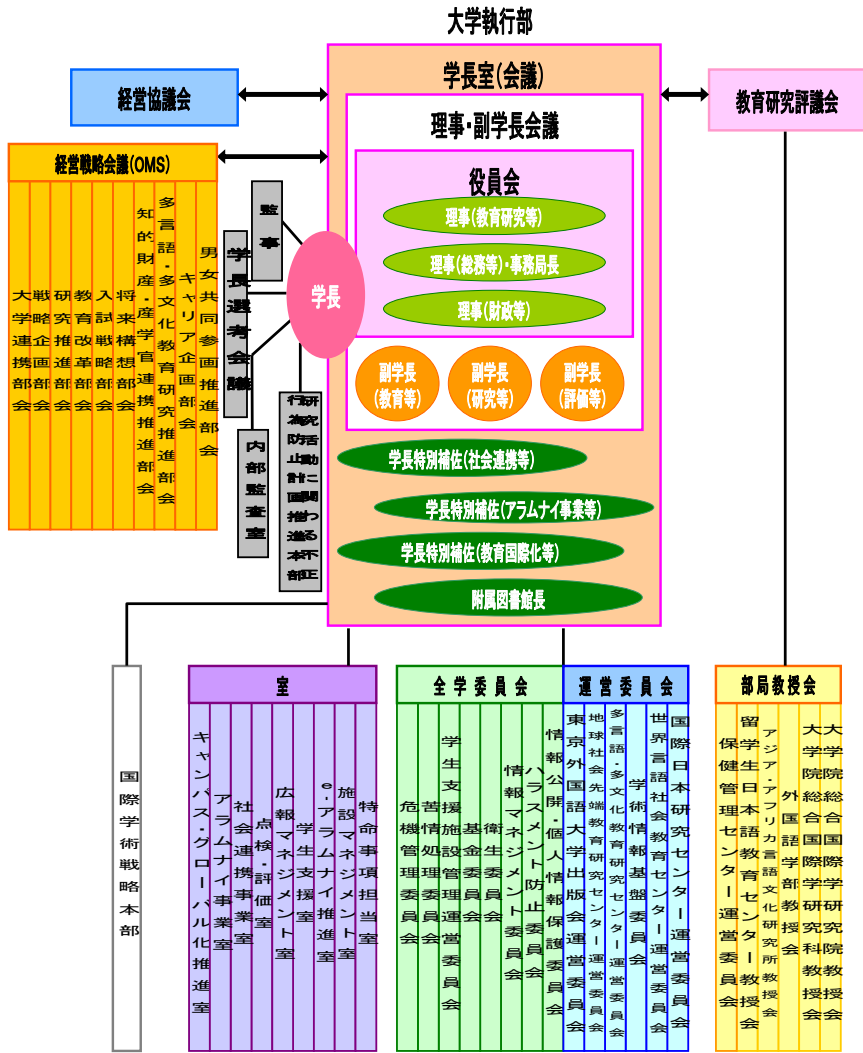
大学執行部

学長室(会議)

経営協議会

教育研究評議会

理事・副学長会議

経営戦略会議(OMS)

役員会

理事(教育研究等)

理事(総務等)・事務局長

理事(財政等)

監事

学長選考会議

学長

副学長(教育等)

副学長(研究等)

副学長(評価等)

大学連携部会

戦略企画部会

研究推進部会

教育改革部会

入試戦略部会

将来構想部会

知的財産・産学官連携推進部会

多言語・多文化教育研究推進部会

キャリア企画部会

男女共同参画推進部会

内部監査室

研究活動に関わる行動規範等の不正防止計画推進室

学長特別補佐(社会連携等)

学長特別補佐(アラムナイ事業等)

学長特別補佐(教育国際化等)

附属図書館長

国際学術戦略本部

室

キャンパス・グローバル化推進室

アラムナイ事業室

社会連携事業室

点検・評価室

広報マネジメント室

学生支援室

e-アラムナイ推進室

施設マネジメント室

特命事項担当室

全学委員会

危機管理委員会

苦情処理委員会

学生支援施設管理運営委員会

基金委員会

衛生委員会

情報マネジメント委員会

ハラスメント防止委員会

情報公開・個人情報保護委員会

運営委員会

東京外国語大学出版会運営委員会

地球社会先端教育研究センター運営委員会

多言語・多文化教育研究センター運営委員会

学術情報基盤委員会

世界言語社会教育センター運営委員会

国際日本研究センター運営委員会

部局教授会

保健管理センター運営委員会

留学生日本語教育センター教授会

アジア・アフリカ言語文化研究所教授会

外国語学部教授会

大学院総合国際学研究科教授会

大学院総合国際学研究院教授会